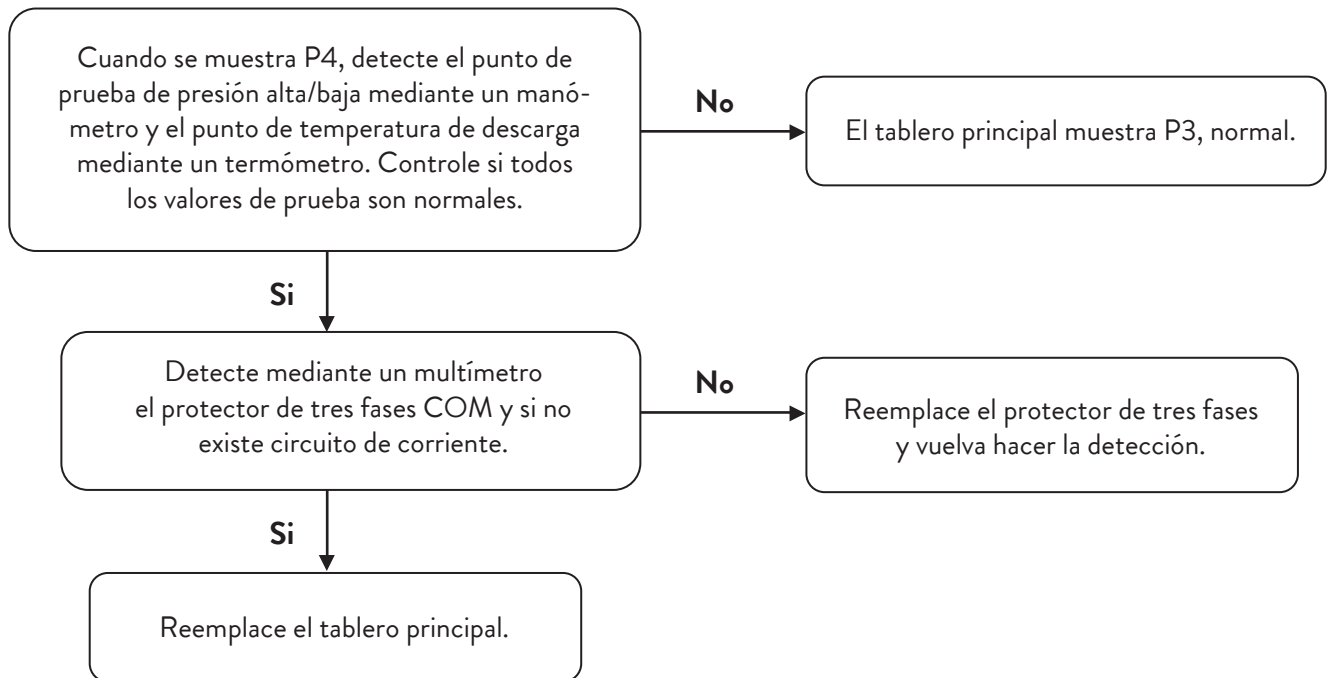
Cuando se muestra P4, detecte el punto de prueba de presión alta/baja mediante un manómetro y el punto de temperatura de descarga mediante un termómetro. Controle si todos los valores de prueba son normales.

No

El tablero principal muestra P3, normal.

Si

Detecte mediante un multímetro el protector de tres fases COM y si no existe circuito de corriente.

No

Reemplace el protector de tres fases y vuelva hacer la detección.

Si

Reemplace el tablero principal.